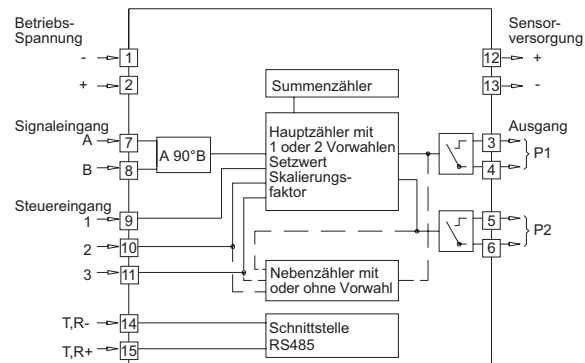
Betriebs-Spannung

- 1

+ 2

Signaleingang

A 7

B 8

A 90°B

Steuereingang

1 9

2 10

3 11

T,R- 14

T,R+ 15

Summenzähler

Hauptzähler mit 1 oder 2 Vorwahlen Setzwert Skalierungsfaktor

Nebenzähler mit oder ohne Vorwahl

Schnittstelle RS485

Sensorversorgung

12 +

13 -

Ausgang

3

4

P1

5

6

P2